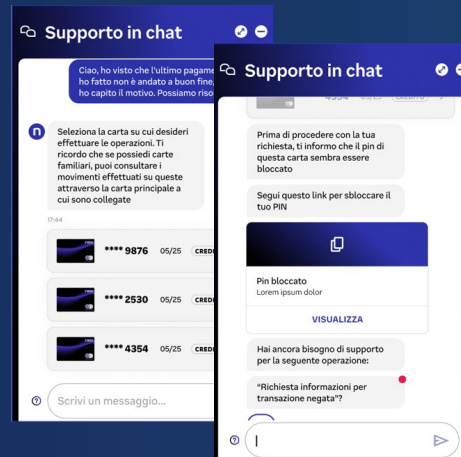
Supporto in chat

Ciao, ho visto che l'ultimo pagame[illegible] ho fatto non è andato a buon fine, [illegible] ho capito il motivo. Possiamo riso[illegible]

Seleziona la carta su cui desideri effettuare le operazioni. Ti ricordo che se possiedi carte familiari, puoi consultare i movimenti effettuati su queste attraverso la carta principale a cui sono collegate

17:44

**** 9876 05/25 CRED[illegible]

**** 2530 05/25 CRED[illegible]

**** 4354 05/25 CRED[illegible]

Scrivi un messaggio...

Supporto in chat

4354 05/25 CREDITO

Prima di procedere con la tua richiesta, ti informo che il pin di questa carta sembra essere bloccato

Segui questo link per sbloccare il tuo PIN

Pin bloccato
Lorem ipsum dolor

VISUALIZZA

Hai ancora bisogno di supporto per la seguente operazione:

"Richiesta informazioni per transazione negata"?